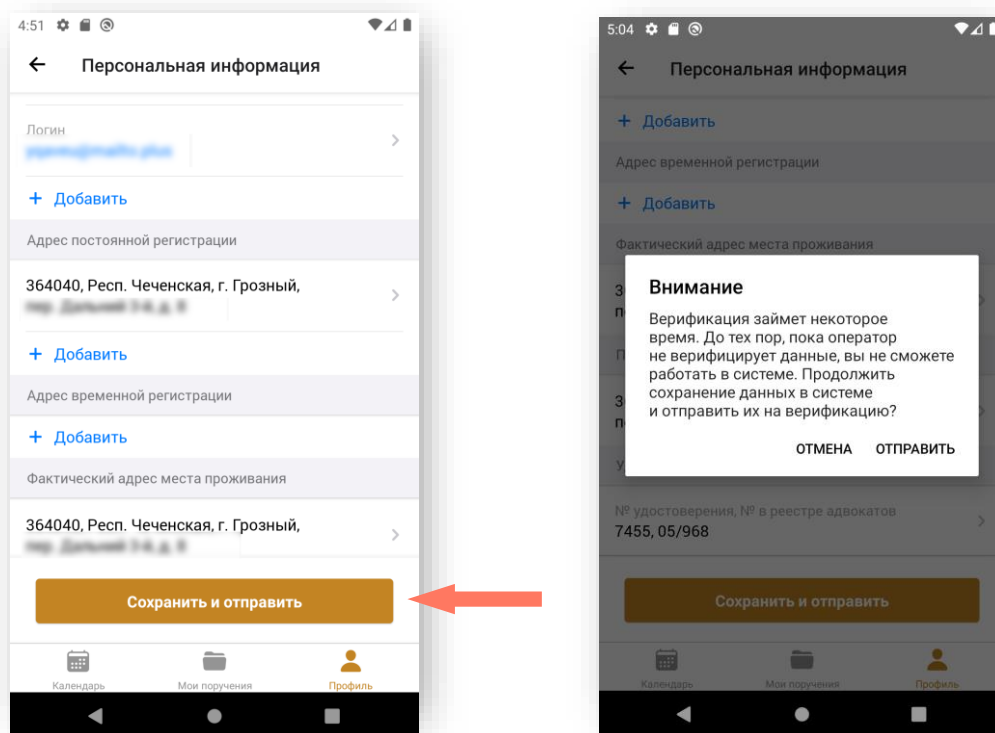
4:51

Персональная информация

Логин
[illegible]

+ Добавить

Адрес постоянной регистрации

364040, Респ. Чеченская, г. Грозный,
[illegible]

+ Добавить

Адрес временной регистрации

+ Добавить

Фактический адрес места проживания

364040, Респ. Чеченская, г. Грозный,
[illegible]

Сохранить и отправить

Календарь
Мои поручения
Профиль

5:04

Персональная информация

+ Добавить

Адрес временной регистрации

+ Добавить

Фактический адрес места проживания

Внимание

Верификация займет некоторое время. До тех пор, пока оператор не верифицирует данные, вы не сможете работать в системе. Продолжить сохранение данных в системе и отправить их на верификацию?

ОТМЕНА
ОТПРАВИТЬ

№ удостоверения, № в реестре адвокатов
7455, 05/968

Сохранить и отправить

Календарь
Мои поручения
Профиль